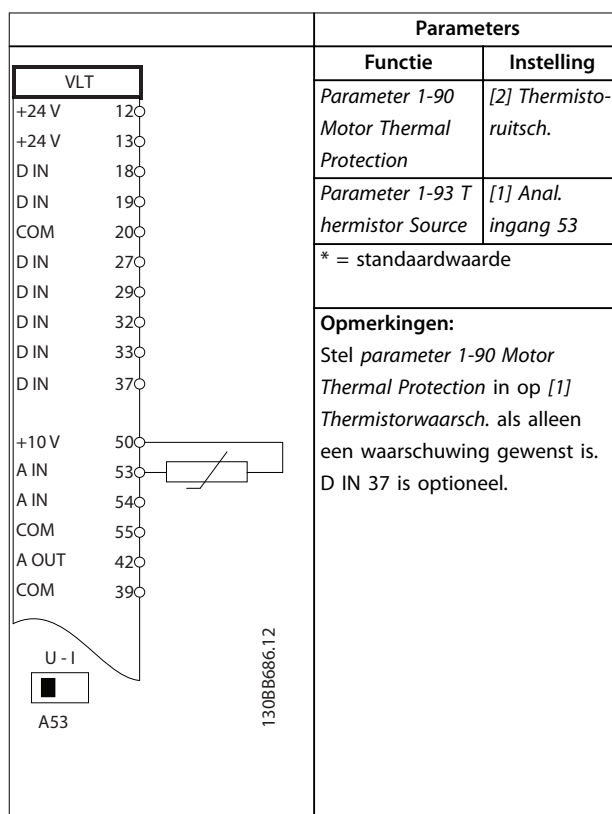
| | Parameters | |
|---|---|---|
| | Functie | Instelling |
| VLT<br>+24 V 12<br>+24 V 13<br>D IN 18<br>D IN 19<br>COM 20<br>D IN 27<br>D IN 29<br>D IN 32<br>D IN 33<br>D IN 37<br>+10 V 50<br>A IN 53<br>A IN 54<br>COM 55<br>A OUT 42<br>COM 39<br>U - I<br>A53<br>130BB686.12 | Parameter 1-90 Motor Thermal Protection | [2] Thermistoruitsch. |
| | Parameter 1-93 Thermistor Source | [1] Anal. ingang 53 |
| | * = standaardwaarde | |
| | **Opmerkingen:**<br>Stel parameter 1-90 Motor Thermal Protection in op [1] Thermistorwaarsch. als alleen een waarschuwing gewenst is.<br>D IN 37 is optioneel. | |